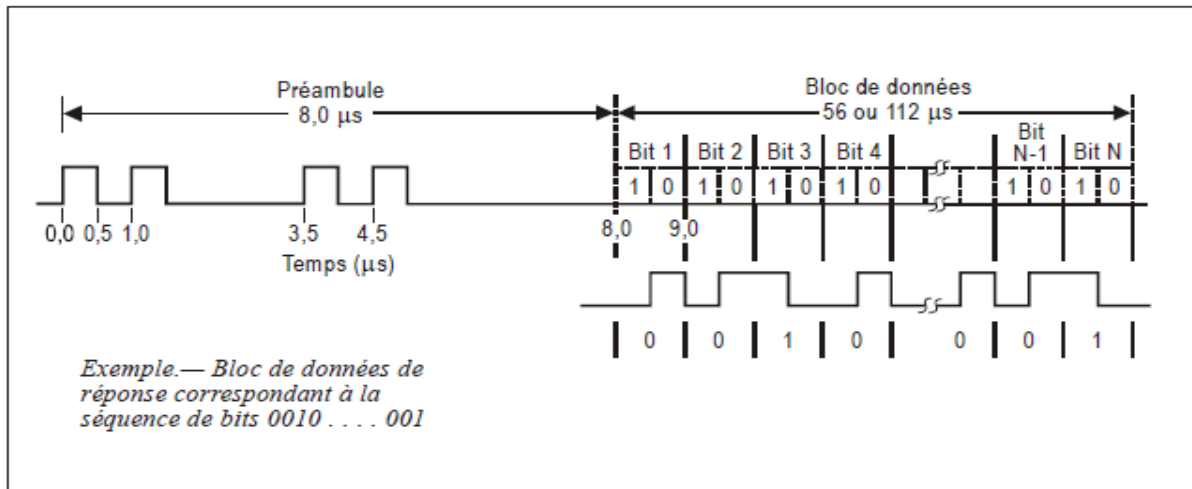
Préambule
8,0 µs

Bloc de données
56 ou 112 µs

Bit 1 Bit 2 Bit 3 Bit 4 Bit N-1 Bit N

1 0 1 0 1 0 1 0 1 0 1 0

0,0 0,5 1,0 3,5 4,5 8,0 9,0

Temps (µs)

0 0 1 0 0 0 1

Exemple.— Bloc de données de réponse correspondant à la séquence de bits 0010 . . . . 001